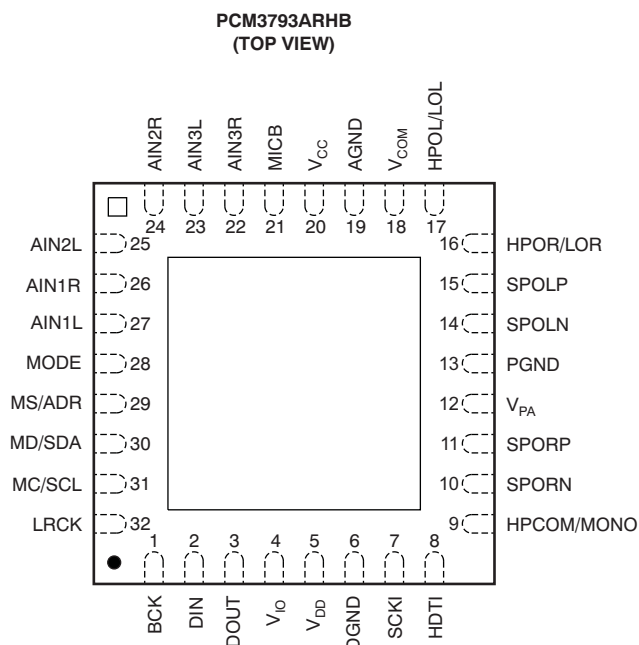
PCM3793ARHB
(TOP VIEW)

AIN2R 24
AIN3L 23
AIN3R 22
MICB 21
$V_{CC}$ 20
AGND 19
$V_{COM}$ 18
HPOL/LOL 17

AIN2L 25
AIN1R 26
AIN1L 27
MODE 28
MS/ADR 29
MD/SDA 30
MC/SCL 31
LRCK 32

16 HPOR/LOR
15 SPOLP
14 SPOLN
13 PGND
12 $V_{PA}$
11 SPORP
10 SPORN
9 HPCOM/MONO

1 BCK
2 DIN
3 DOUT
4 $V_{IO}$
5 $V_{DD}$
6 DGND
7 SCKI
8 HDTI